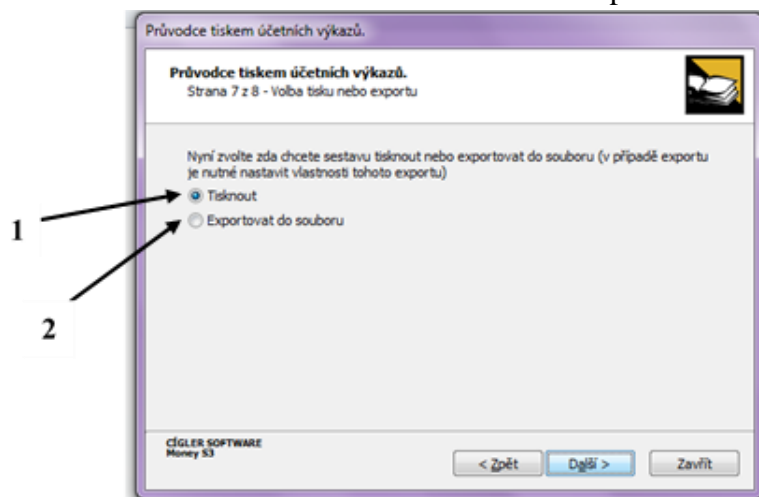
Průvodce tiskem účetních výkazů.

Průvodce tiskem účetních výkazů.
Strana 7 z 8 - Volba tisku nebo exportu

Nyní zvolte zda chcete sestavu tisknout nebo exportovat do souboru (v případě exportu je nutné nastavit vlastnosti tohoto exportu)

Tisknout

Exportovat do souboru

1

2

CÍGLER SOFTWARE
Money S3

< Zpět

Další >

Zavřít